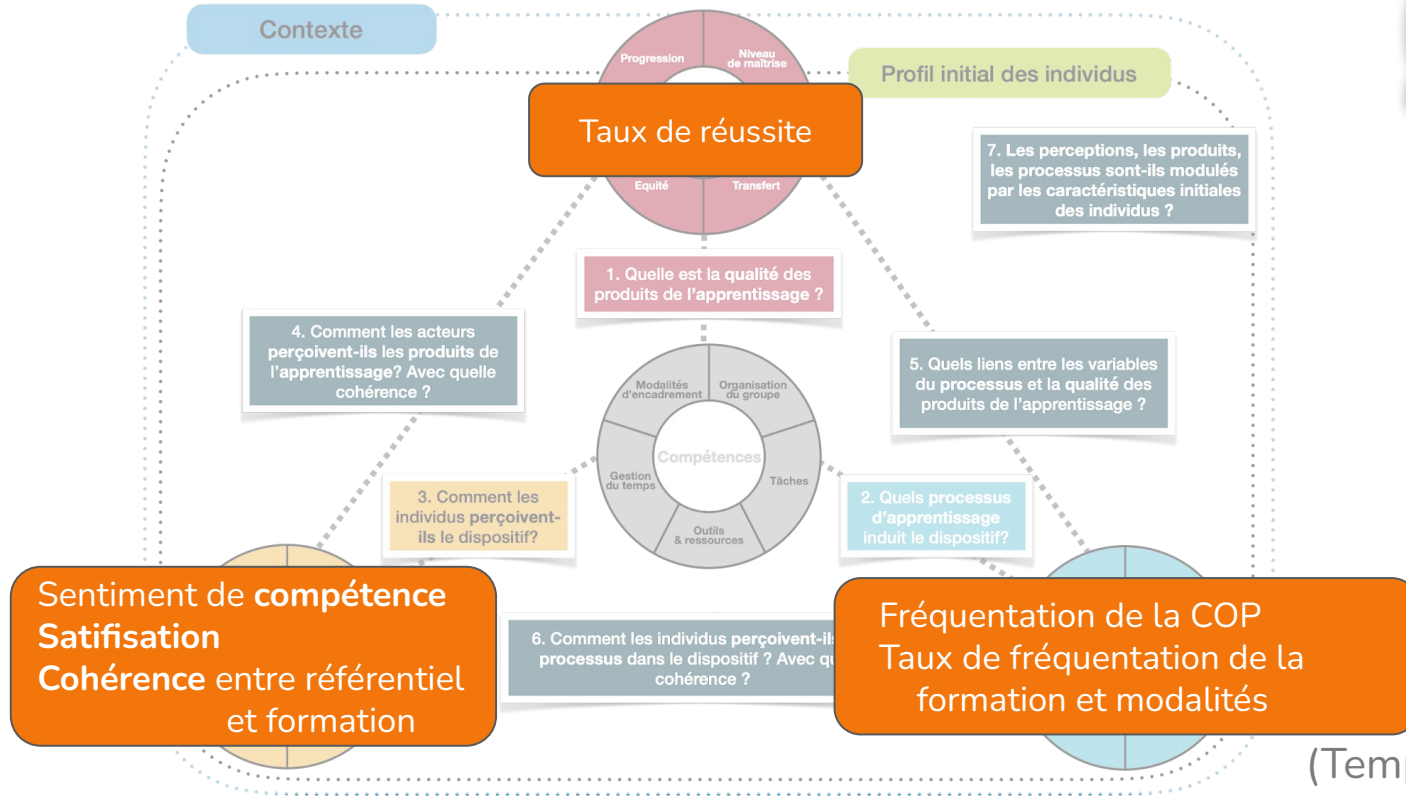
Contexte

Progression

Niveau de maîtrise

Profil initial des individus

Taux de réussite

Equité

Transfert

7. Les perceptions, les produits, les processus sont-ils modulés par les caractéristiques initiales des individus ?

1. Quelle est la qualité des produits de l'apprentissage ?

4. Comment les acteurs perçoivent-ils les produits de l'apprentissage? Avec quelle cohérence ?

5. Quels liens entre les variables du processus et la qualité des produits de l'apprentissage ?

Modalités d'encadrement

Organisation du groupe

Compétences

Gestion du temps

Tâches

Outils & ressources

3. Comment les individus perçoivent-ils le dispositif?

2. Quels processus d'apprentissage induit le dispositif?

Sentiment de compétence
Satifisation
Cohérence entre référentiel et formation

6. Comment les individus perçoivent-ils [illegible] processus dans le dispositif ? Avec qu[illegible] cohérence ?

Fréquentation de la COP
Taux de fréquentation de la formation et modalités

(Tem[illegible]